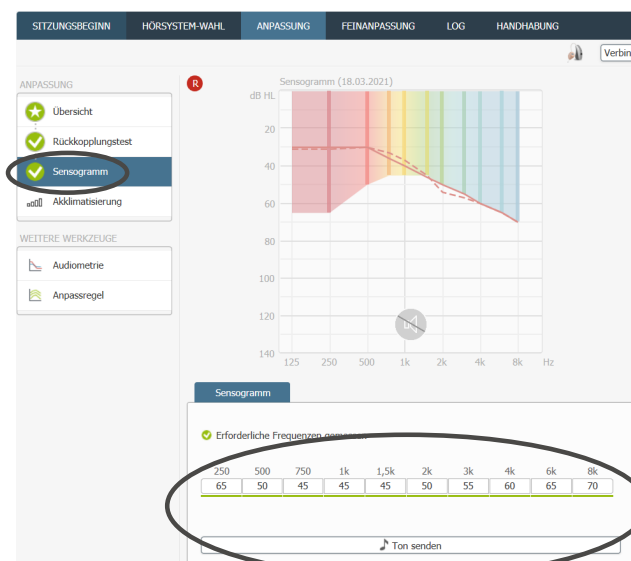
SITZUNGSBEGINN HÖRSYSTEM-WAHL ANPASSUNG FEINANPASSUNG LOG HANDHABUNG

Verbin

ANPASSUNG

Übersicht

Rückkopplungstest

Sensogramm

Akklimatisierung

WEITERE WERKZEUGE

Audiometrie

Anpassregel

R

Sensogramm (18.03.2021)

dB HL

20

40

60

80

100

120

140

125 250 500 1k 2k 4k 8k Hz

Sensogramm

Erforderliche Frequenzen gem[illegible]

| 250 | 500 | 750 | 1k | 1,5k | 2k | 3k | 4k | 6k | 8k |
|---|---|---|---|---|---|---|---|---|---|
| 65 | 50 | 45 | 45 | 45 | 50 | 55 | 60 | 65 | 70 |

Ton senden